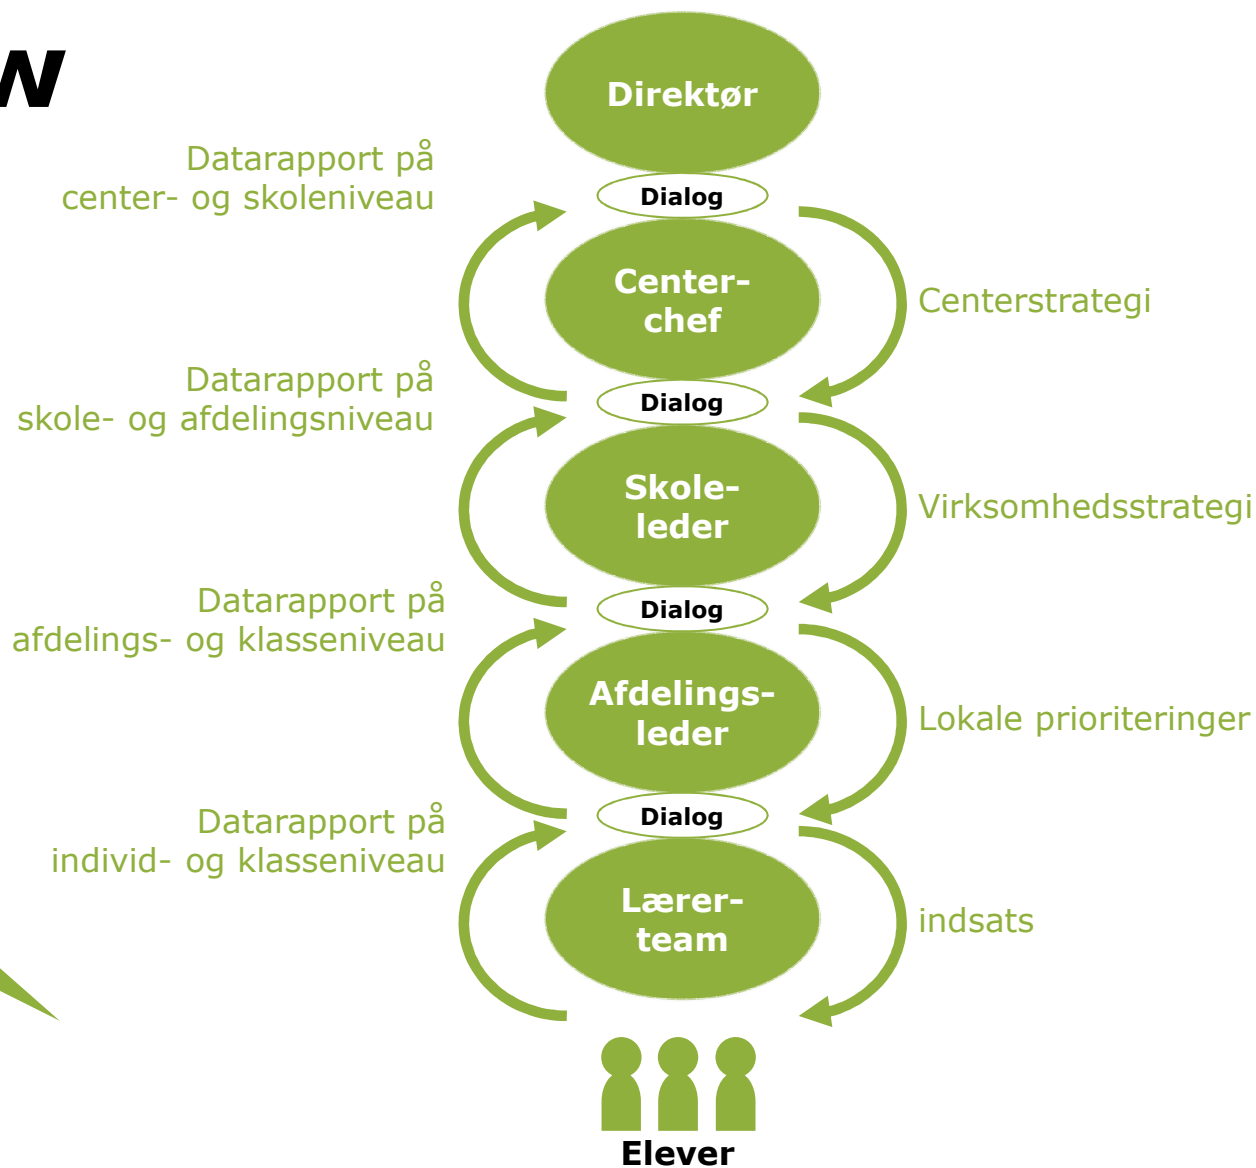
W

Direktør

Datarapport på
center- og skoleniveau

Dialog

Center-
chef

Centerstrategi

Datarapport på
skole- og afdelingsniveau

Dialog

Skole-
leder

Virksomhedsstrategi

Datarapport på
afdelings- og klasseniveau

Dialog

Afdelings-
leder

Lokale prioriteringer

Datarapport på
individ- og klasseniveau

Dialog

Lærer-
team

indsats

Elever